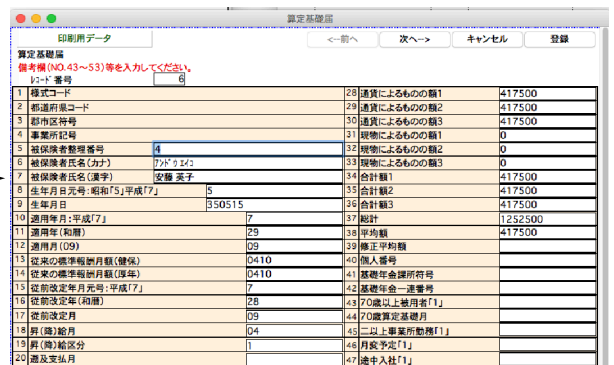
算定基礎届

印刷用データ

<−前へ　次へ−>　キャンセル　登録

算定基礎届
備考欄(NO.43〜53)等を入力してください。
ﾚｺｰﾄﾞ番号 6

| | | | | | |
|---|---|---|---|---|---|
| 1 | 様式コード | | 28 | 通貨によるものの額1 | 417500 |
| 2 | 都道府県コード | | 29 | 通貨によるものの額2 | 417500 |
| 3 | 郡市区符号 | | 30 | 通貨によるものの額3 | 417500 |
| 4 | 事業所記号 | | 31 | 現物によるものの額1 | 0 |
| 5 | 被保険者整理番号 | 4 | 32 | 現物によるものの額2 | 0 |
| 6 | 被保険者氏名(カナ) | ｱﾝﾄﾞｳ ｴｲｺ | 33 | 現物によるものの額3 | 0 |
| 7 | 被保険者氏名(漢字) | 安藤 英子 | 34 | 合計額1 | 417500 |
| 8 | 生年月日元号:昭和「5」平成「7」 | 5 | 35 | 合計額2 | 417500 |
| 9 | 生年月日 | 350515 | 36 | 合計額3 | 417500 |
| 10 | 適用年月:平成「7」 | 7 | 37 | 総計 | 1252500 |
| 11 | 適用年(和暦) | 29 | 38 | 平均額 | 417500 |
| 12 | 適用月(09) | 09 | 39 | 修正平均額 | |
| 13 | 従来の標準報酬月額(健保) | 0410 | 40 | 個人番号 | |
| 14 | 従来の標準報酬月額(厚年) | 0410 | 41 | 基礎年金課所符号 | |
| 15 | 従前改定年月元号:平成「7」 | 7 | 42 | 基礎年金一連番号 | |
| 16 | 従前改定年(和暦) | 28 | 43 | 70歳以上被用者「1」 | |
| 17 | 従前改定月 | 09 | 44 | 70歳算定基礎月 | |
| 18 | 昇(降)給月 | 04 | 45 | 二以上事業所勤務「1」 | |
| 19 | 昇(降)給区分 | 1 | 46 | 月変予定「1」 | |
| 20 | 遡及支払月 | | 47 | 途中入社「1」 | |